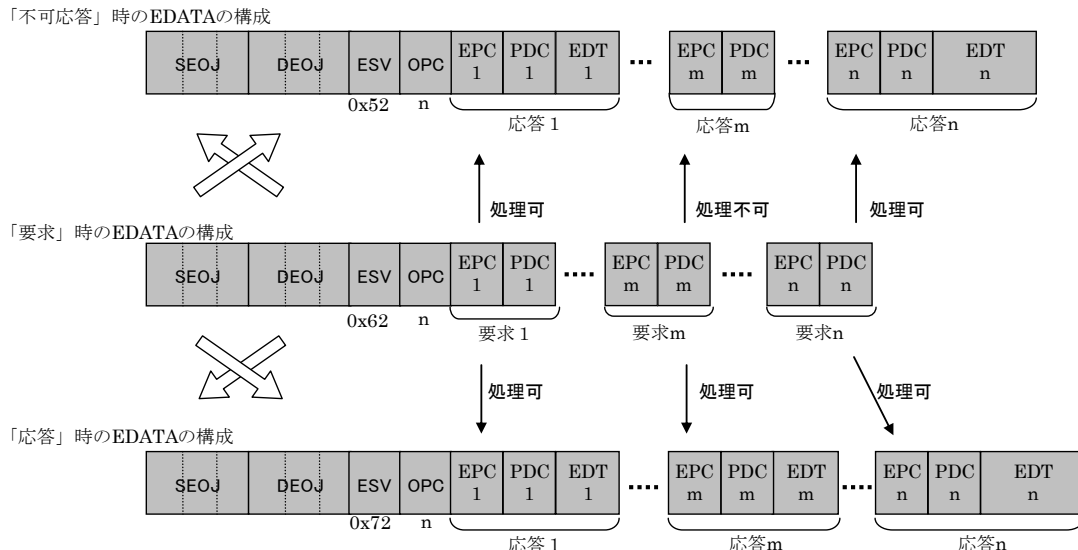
「不可応答」時のEDATAの構成

| SEOJ | DEOJ | ESV | OPC | EPC 1 | PDC 1 | EDT 1 | … | EPC m | PDC m | … | EPC n | PDC n | EDT n |
|---|---|---|---|---|---|---|---|---|---|---|---|---|---|

0x52 n 応答 1 応答m 応答n

処理可 処理不可 処理可

「要求」時のEDATAの構成

| SEOJ | DEOJ | ESV | OPC | EPC 1 | PDC 1 | …. | EPC m | PDC m | …. | EPC n | PDC n |
|---|---|---|---|---|---|---|---|---|---|---|---|

0x62 n 要求 1 要求m 要求n

処理可 処理可 処理可

「応答」時のEDATAの構成

| SEOJ | DEOJ | ESV | OPC | EPC 1 | PDC 1 | EDT 1 | …. | EPC m | PDC m | EDT m | …. | EPC n | PDC n | EDT n |
|---|---|---|---|---|---|---|---|---|---|---|---|---|---|---|

0x72 n 応答 1 応答m 応答n